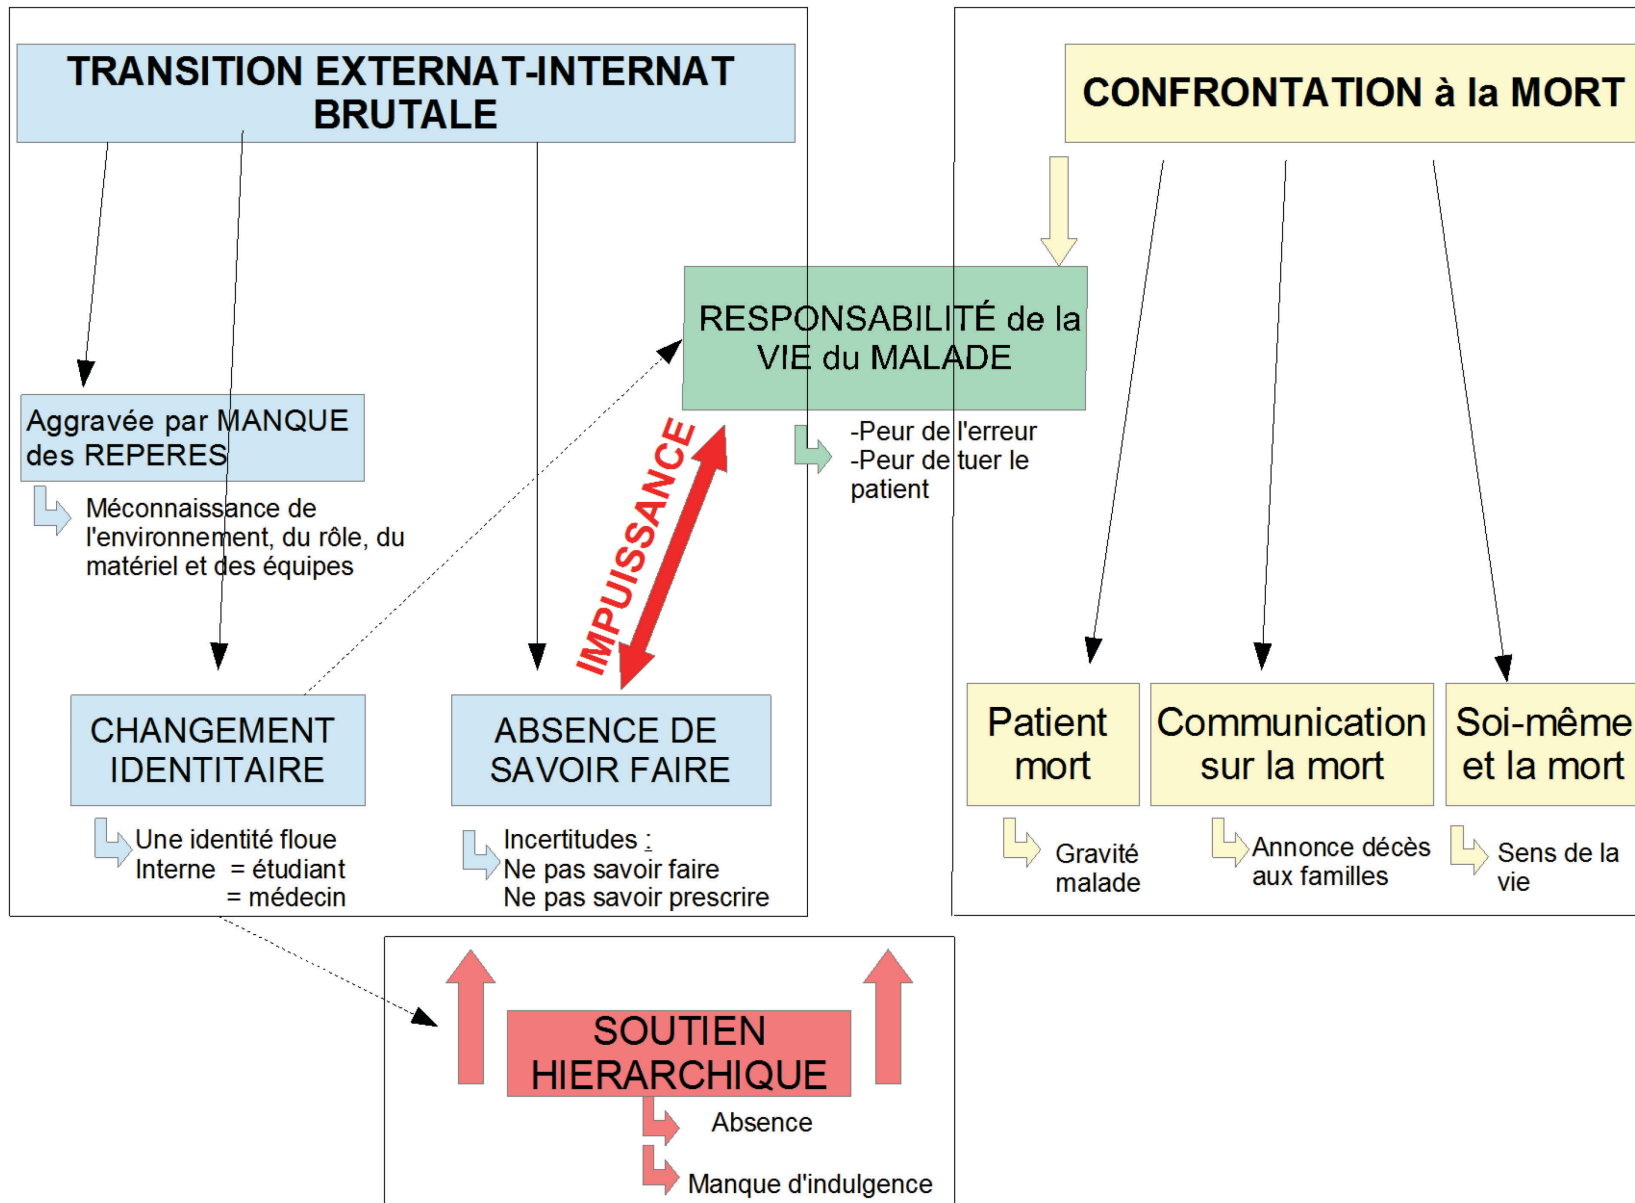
TRANSITION EXTERNAT-INTERNAT BRUTALE

Aggravée par MANQUE des REPERES

Méconnaissance de l'environnement, du rôle, du matériel et des équipes

CHANGEMENT IDENTITAIRE

Une identité floue
Interne = étudiant
= médecin

ABSENCE DE SAVOIR FAIRE

Incertitudes :
Ne pas savoir faire
Ne pas savoir prescrire

IMPUISSANCE

RESPONSABILITÉ de la VIE du MALADE

-Peur de l'erreur
-Peur de tuer le patient

CONFRONTATION à la MORT

Patient mort

Gravité malade

Communication sur la mort

Annonce décès aux familles

Soi-même et la mort

Sens de la vie

SOUTIEN HIERARCHIQUE

Absence

Manque d'indulgence